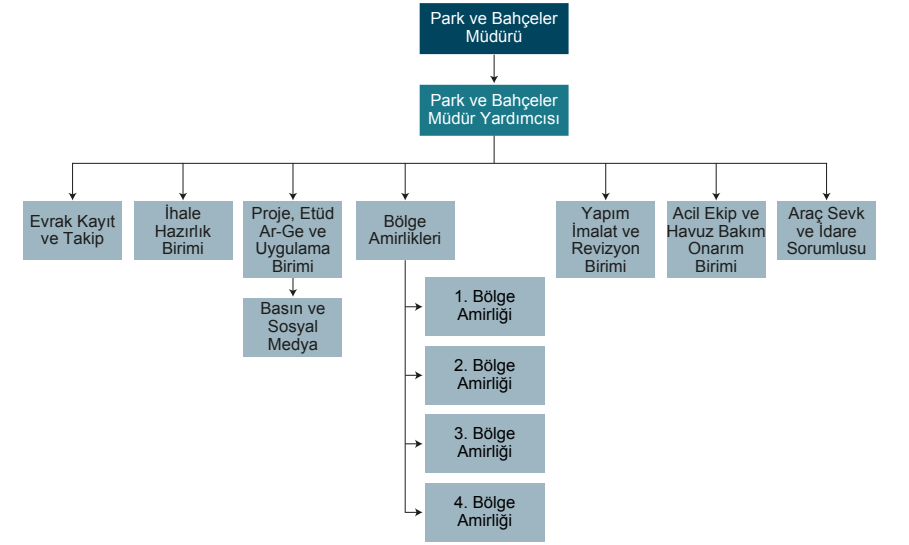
Park ve Bahçeler Müdürü

Park ve Bahçeler Müdür Yardımcısı

Evrak Kayıt ve Takip

İhale Hazırlık Birimi

Proje, Etüd Ar-Ge ve Uygulama Birimi

Basın ve Sosyal Medya

Bölge Amirlikleri

1. Bölge Amirliği

2. Bölge Amirliği

3. Bölge Amirliği

4. Bölge Amirliği

Yapım İmalat ve Revizyon Birimi

Acil Ekip ve Havuz Bakım Onarım Birimi

Araç Sevk ve İdare Sorumlusu